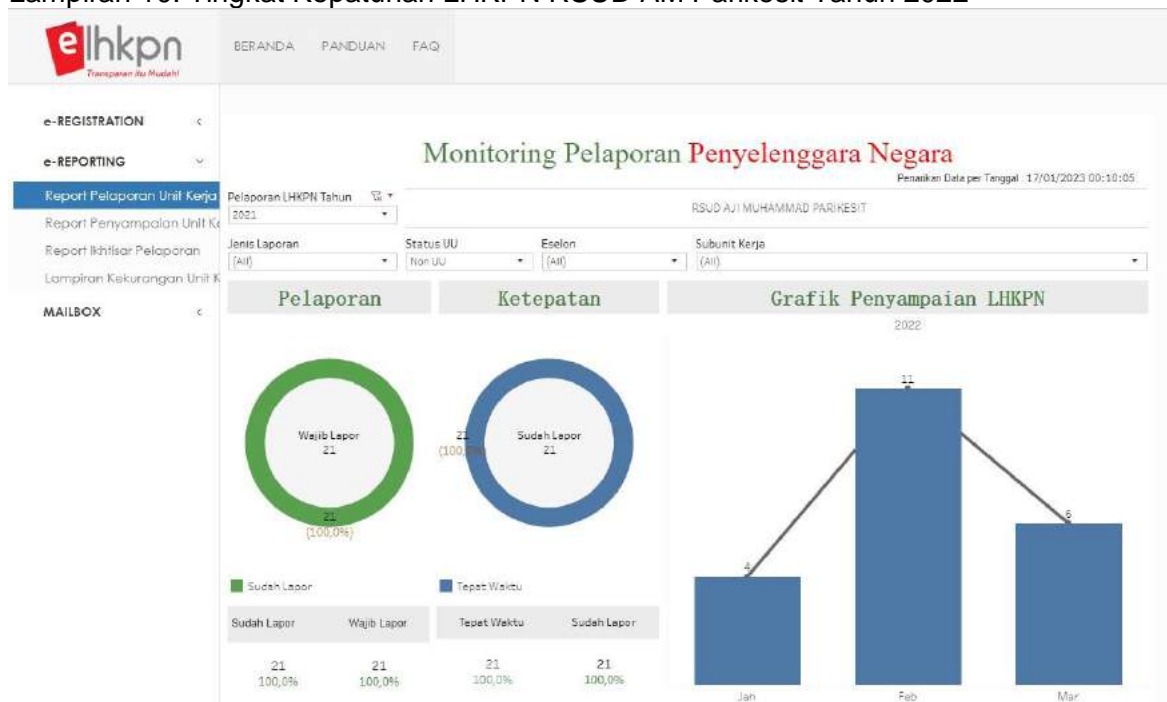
Lampiran 10. Tingkat Kepatuhan LHKPN RSUD AM Parikesit Tahun 2022

elhkpn
Transparan itu Mudah!

BERANDA PANDUAN FAQ

e-REGISTRATION
e-REPORTING
Report Pelaporan Unit Kerja
Report Penyampaian Unit K
Report Ikhtisar Pelaporan
Lampiran Kekurangan Unit K
MAILBOX

Monitoring Pelaporan Penyelenggara Negara
Penarikan Data per Tanggal 17/01/2023 00:10:05

Pelaporan LHKPN Tahun
2021

RSUD AJI MUHAMMAD PARIKESIT

Jenis Laporan
(All)

Status UU
Non UU

Eselon
(All)

Subunit Kerja
(All)

Pelaporan

Ketepatan

Grafik Penyampaian LHKPN

2022

Wajib Lapor
21

21
(100,0%)

21
(100,0%)

Sudah Lapor
21

11

4

6

Sudah Lapor

Tepat Waktu

| Sudah Lapor | Wajib Lapor |
|---|---|
| 21 | 21 |
| 100,0% | 100,0% |

| Tepat Waktu | Sudah Lapor |
|---|---|
| 21 | 21 |
| 100,0% | 100,0% |

Jan
Feb
Mar